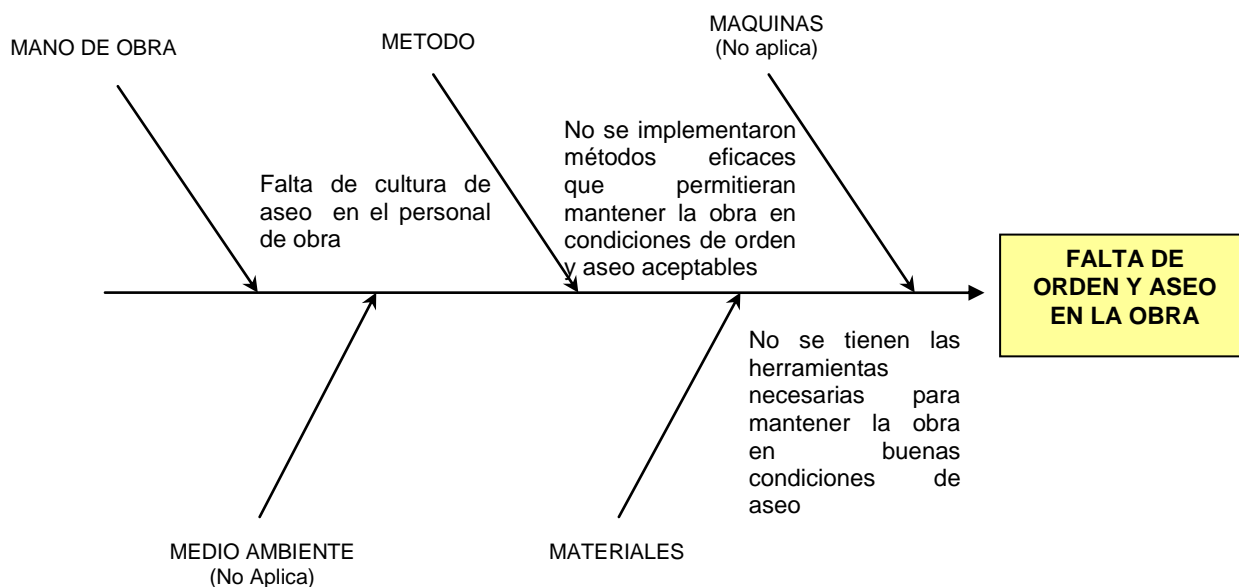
MANO DE OBRA

METODO

MAQUINAS
(No aplica)

Falta de cultura de aseo en el personal de obra

No se implementaron métodos eficaces que permitieran mantener la obra en condiciones de orden y aseo aceptables

FALTA DE ORDEN Y ASEO EN LA OBRA

No se tienen las herramientas necesarias para mantener la obra en buenas condiciones de aseo

MEDIO AMBIENTE
(No Aplica)

MATERIALES